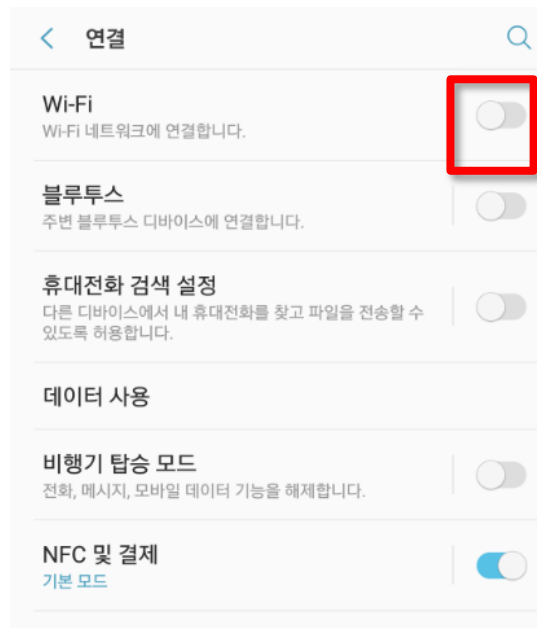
< 연결

Wi-Fi
Wi-Fi 네트워크에 연결합니다.

블루투스
주변 블루투스 디바이스에 연결합니다.

휴대전화 검색 설정
다른 디바이스에서 내 휴대전화를 찾고 파일을 전송할 수 있도록 허용합니다.

데이터 사용

비행기 탑승 모드
전화, 메시지, 모바일 데이터 기능을 해제합니다.

NFC 및 결제
기본 모드